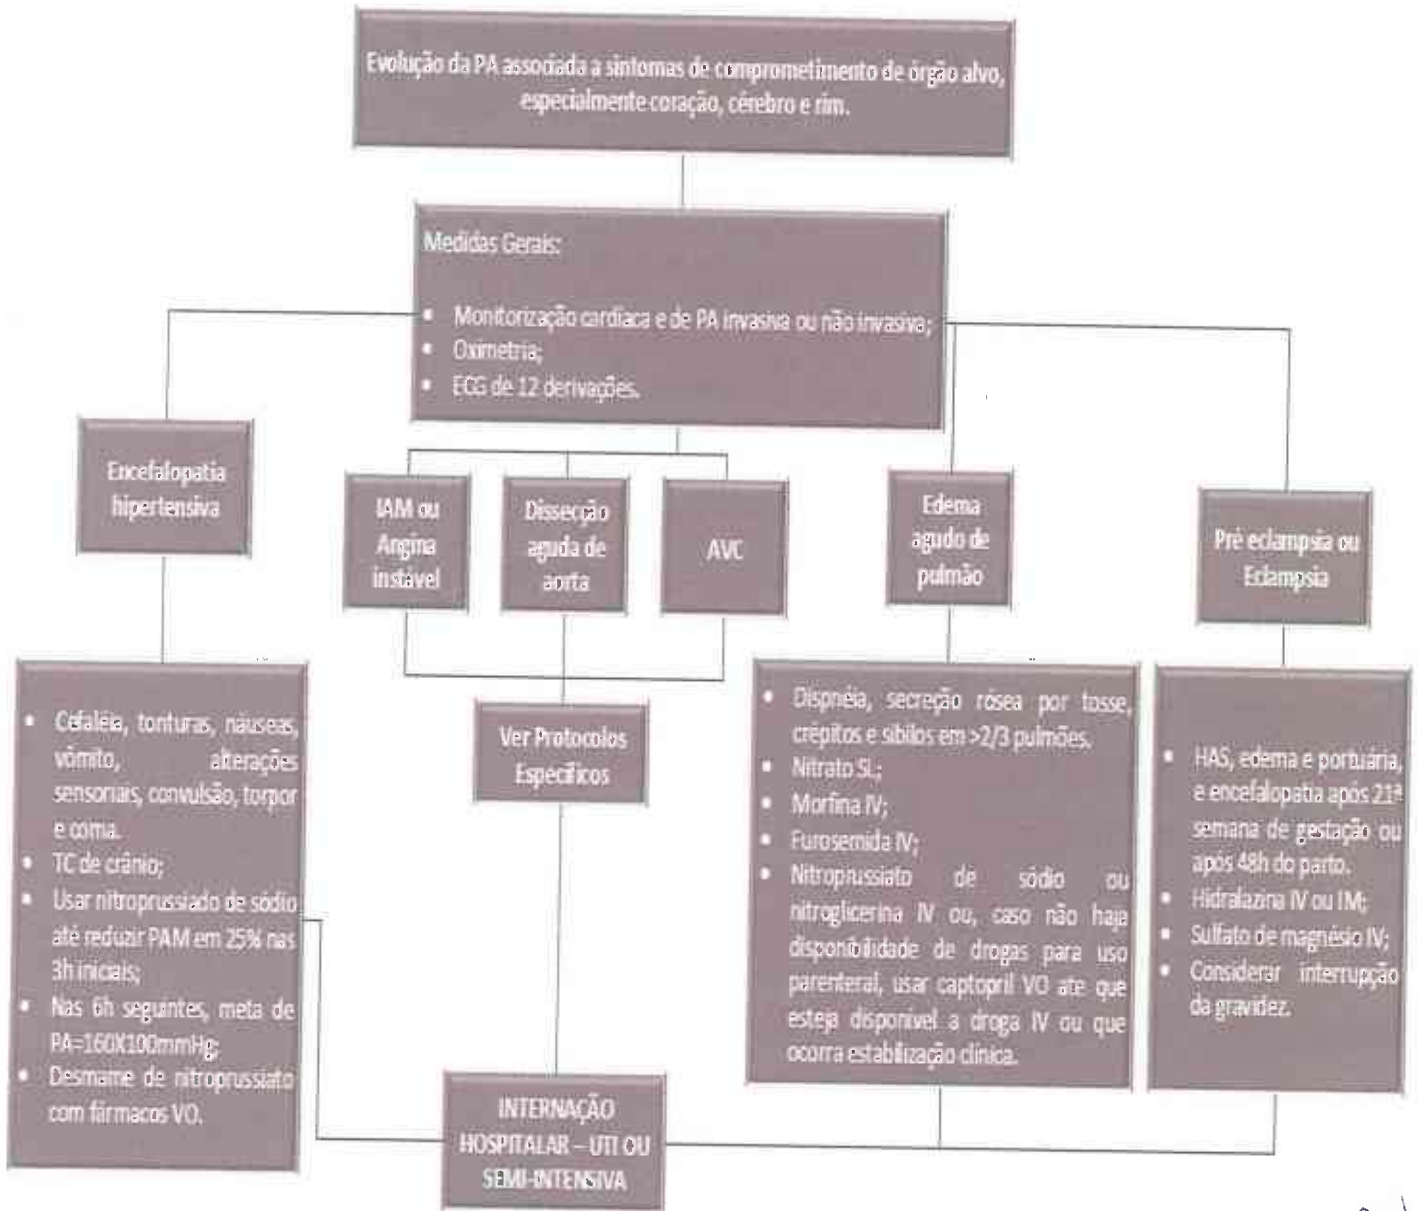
Evolução da PA associada a sintomas de comprometimento de órgão alvo, especialmente coração, cérebro e rim.

Medidas Gerais:

- Monitorização cardíaca e de PA invasiva ou não invasiva;
- Oximetria;
- ECG de 12 derivações.

Encefalopatia hipertensiva

IAM ou Angina instável

Dissecção aguda de aorta

AVC

Edema agudo de pulmão

Pré eclampsia ou Eclampsia

- Cefaléia, tonturas, náuseas, vômito, alterações sensoriais, convulsão, torpor e coma.
- TC de crânio;
- Usar nitroprussiado de sódio até reduzir PAM em 25% nas 3h iniciais;
- Nas 6h seguintes, meta de PA=160X100mmHg;
- Desmame de nitroprussiato com fármacos VO.

Ver Protocolos Específicos

- Dispnéia, secreção rósea por tosse, crépitos e sibilos em >2/3 pulmões.
- Nitrato SL;
- Morfina IV;
- Furosemida IV;
- Nitroprussiato de sódio ou nitroglicerina IV ou, caso não haja disponibilidade de drogas para uso parenteral, usar captopril VO até que esteja disponível a droga IV ou que ocorra estabilização clínica.

- HAS, edema e portuária, e encefalopatia após 21ª semana de gestação ou após 48h do parto.
- Hidralazina IV ou IM;
- Sulfato de magnésio IV;
- Considerar interrupção da gravidez.

INTERNAÇÃO HOSPITALAR – UTI OU SEMI-INTENSIVA